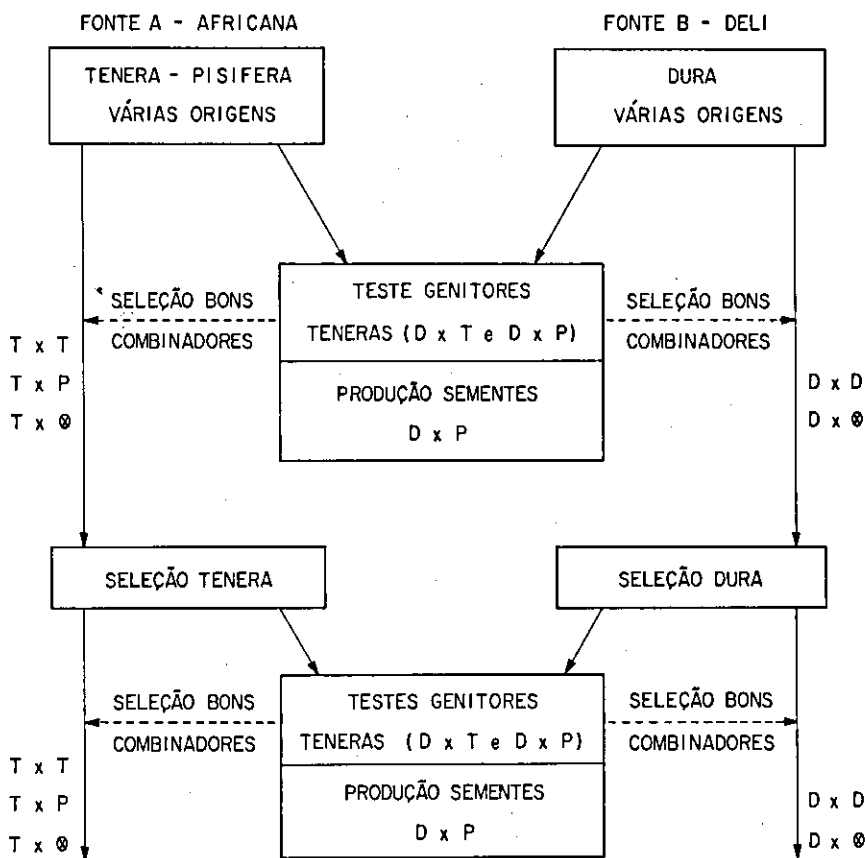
FONTE A - AFRICANA

FONTE B - DELI

TENERA - PISIFERA
VÁRIAS ORIGENS

DURA
VÁRIAS ORIGENS

SELEÇÃO BONS COMBINADORES

TESTE GENITORES TENERAS (D x T e D x P)

PRODUÇÃO SEMENTES D x P

SELEÇÃO BONS COMBINADORES

T x T
T x P
T x ⊗

D x D
D x ⊗

SELEÇÃO TENERA

SELEÇÃO DURA

SELEÇÃO BONS COMBINADORES

TESTES GENITORES TENERAS (D x T e D x P)

PRODUÇÃO SEMENTES D x P

SELEÇÃO BONS COMBINADORES

T x T
T x P
T x ⊗

D x D
D x ⊗